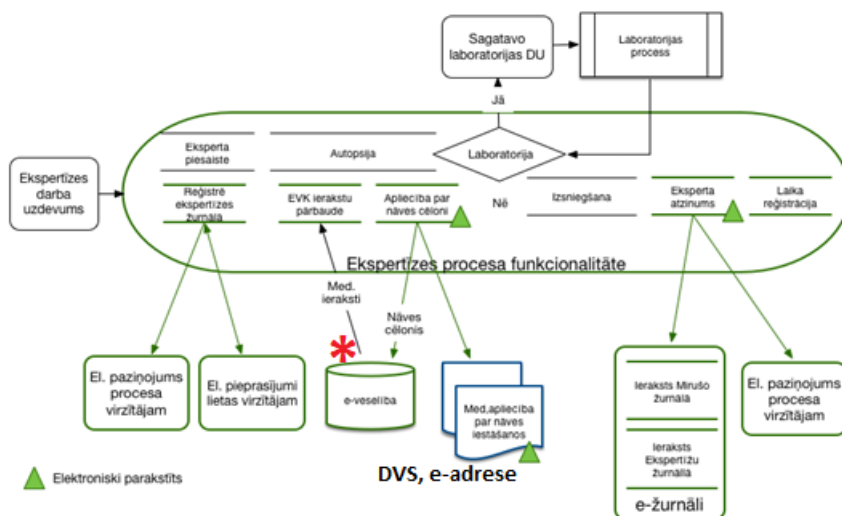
Sagatavo laboratorijas DU

Laboratorijas process

Jā

Ekspertīzes darba uzdevums

Eksperta piesaiste

Reģistrē ekspertīzes žurnālā

Autopsija

EVK ierakstu pārbaude

Apliecība par nāves cēloni

Laboratorija

Nē

Izsniegšana

Eksperta atzinums

Laika reģistrācija

Ekspertīzes procesa funkcionalitāte

Med. ieraksti

Nāves cēlonis

El. paziņojums procesa virzītājam

El. pieprasījumi lietas virzītājam

e-veselība

Med.apliecība par nāves iestāšanos

Ieraksts Mirušo žurnālā

Ieraksts Ekspertīžu žurnālā

e-žurnāli

El. paziņojums procesa virzītājam

Elektroniski parakstīts

DVS, e-adrese